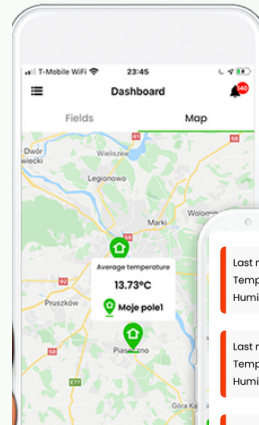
T-Mobile Wi-Fi 23:45

Dashboard

140

Fields

Map

Dwór wiecki

Wieliszew

Legionowo

Marki

Wolomin

Average temperature

13.73°C

Moje pole1

Pruszków

Piaseczno

E77

Góra Ka

Last m
Temp
Humi

Last m
Temp
Humi